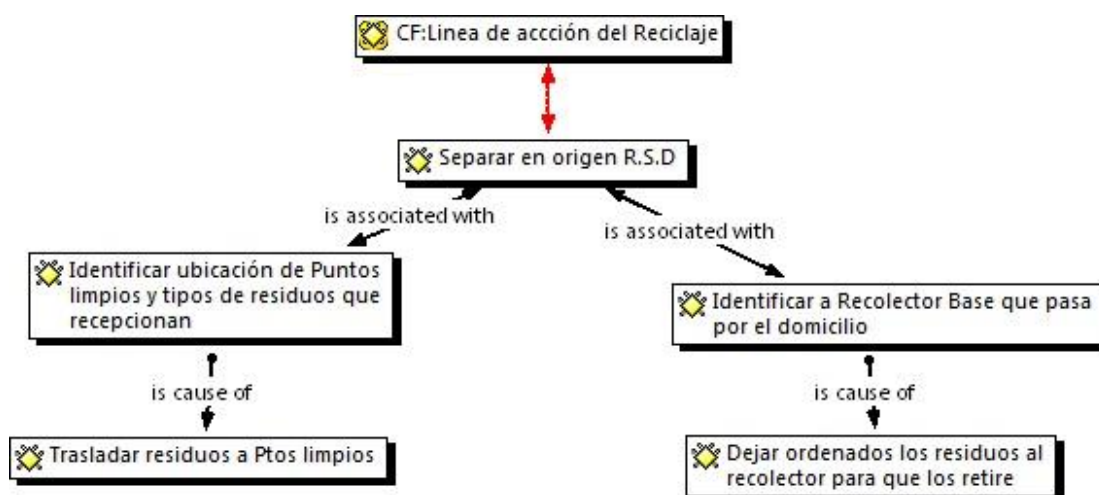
CF:Linea de accción del Reciclaje

Separar en origen R.S.D

is associated with

is associated with

Identificar ubicación de Puntos limpios y tipos de residuos que recepcionan

Identificar a Recolector Base que pasa por el domicilio

is cause of

is cause of

Trasladar residuos a Ptos limpios

Dejar ordenados los residuos al recolector para que los retire